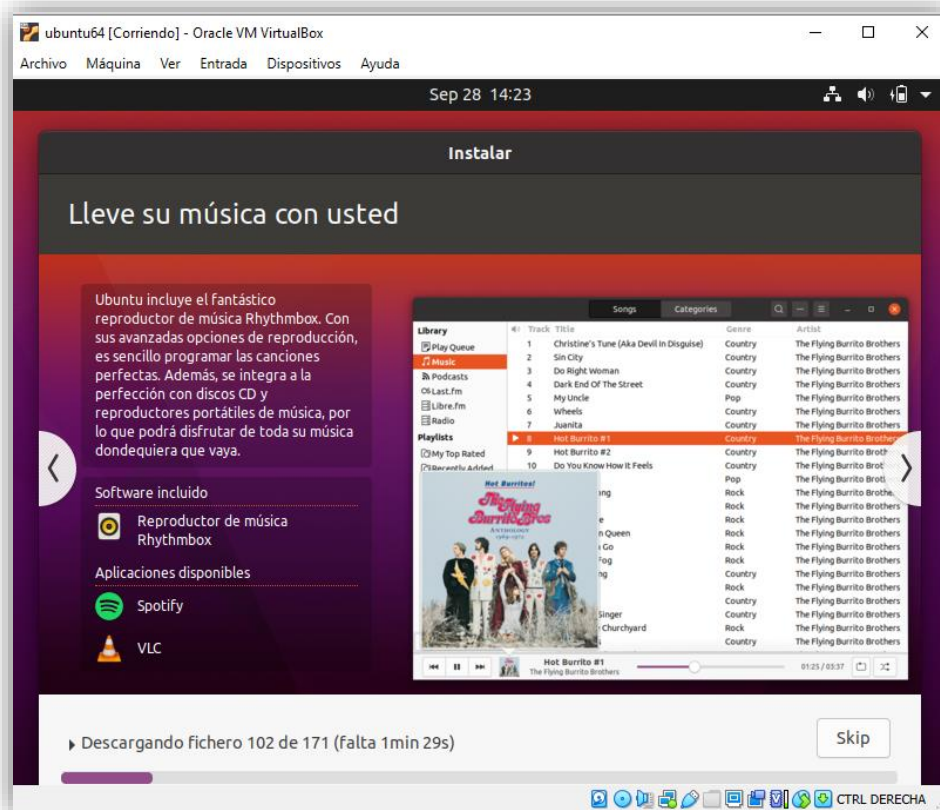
ubuntu64 [Corriendo] - Oracle VM VirtualBox

Archivo Máquina Ver Entrada Dispositivos Ayuda

Sep 28 14:23

Instalar

Lleve su música con usted

Ubuntu incluye el fantástico reproductor de música Rhythmbox. Con sus avanzadas opciones de reproducción, es sencillo programar las canciones perfectas. Además, se integra a la perfección con discos CD y reproductores portátiles de música, por lo que podrá disfrutar de toda su música dondequiera que vaya.

Software incluido

Reproductor de música Rhythmbox

Aplicaciones disponibles

Spotify

VLC

Songs Categories

Library
Play Queue
Music
Podcasts
Last.fm
Libre.fm
Radio
Playlists
My Top Rated
Recently Added

| Track | Title | Genre | Artist |
|---|---|---|---|
| 1 | Christine's Tune (Aka Devil In Disguise) | Country | The Flying Burrito Brothers |
| 2 | Sin City | Country | The Flying Burrito Brothers |
| 3 | Do Right Woman | Country | The Flying Burrito Brothers |
| 4 | Dark End Of The Street | Country | The Flying Burrito Brothers |
| 5 | My Uncle | Pop | The Flying Burrito Brothers |
| 6 | Wheels | Country | The Flying Burrito Brothers |
| 7 | Juanita | Country | The Flying Burrito Brothers |
| 8 | Hot Burrito #1 | Country | The Flying Burrito Brothers |
| 9 | Hot Burrito #2 | Country | The Flying Burrito Brothers |
| 10 | Do You Know How It Feels | Country | The Flying Burrito Brothers |
| | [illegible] | Pop | The Flying Burrito Brothers |
| | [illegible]ng | Rock | The Flying Burrito Brothers |
| | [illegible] | Rock | The Flying Burrito Brothers |
| | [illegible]e | Rock | The Flying Burrito Brothers |
| | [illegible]n Queen | Rock | The Flying Burrito Brothers |
| | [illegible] Go | Rock | The Flying Burrito Brothers |
| | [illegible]og | Rock | The Flying Burrito Brothers |
| | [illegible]ng | Country | The Flying Burrito Brothers |
| | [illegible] | Rock | The Flying Burrito Brothers |
| | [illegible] | Country | The Flying Burrito Brothers |
| | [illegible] Singer | Country | The Flying Burrito Brothers |
| | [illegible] Churchyard | Rock | The Flying Burrito Brothers |
| | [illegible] | Country | The Flying Burrito Brothers |

Hot Burritos! The Flying Burrito Bros Anthology 1969-1972

Hot Burrito #1
The Flying Burrito Brothers
01:25 / 03:37

Descargando fichero 102 de 171 (falta 1min 29s)

Skip

CTRL DERECHA